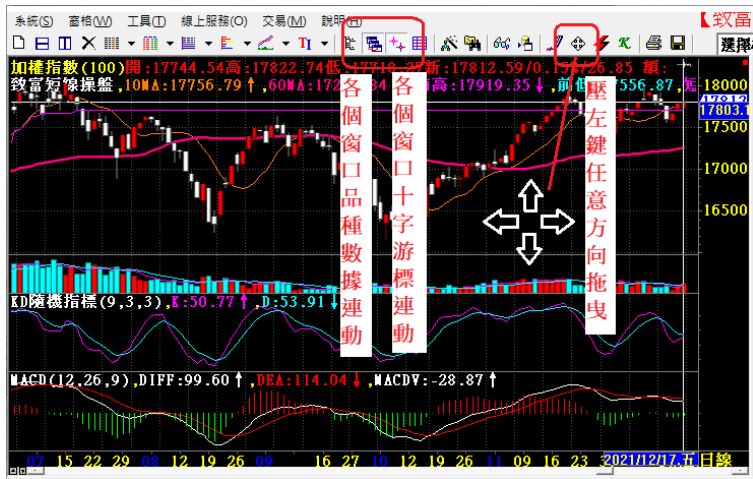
系統(S) 窗格(W) 工具(T) 線上服務(O) 交易(M) 說明(H)

【鉅富

選股

加權指數(100)開:17744.54高:17822.74低:17718.27新:17812.59/0.15%/26.85 額:

致富短線操盤,10MA:17756.79↑,60MA:172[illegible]34↑,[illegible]高:17919.35↓,前低:17556.87,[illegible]

18000

17803.1

17500

17000

16500

KD隨機指標(9,3,3),K:50.77↑,D:53.91↓

MACD(12,26,9),DIFF:99.60↑,DEA:114.04↓,MACDV:-28.87↑

07 15 22 29 08 12 19 26 09 16 27 10 12 11 09 16 23 2021/12/17,五 日線

各個窗口品種數據連動

各個窗口十字游標連動

壓左鍵任意方向拖曳